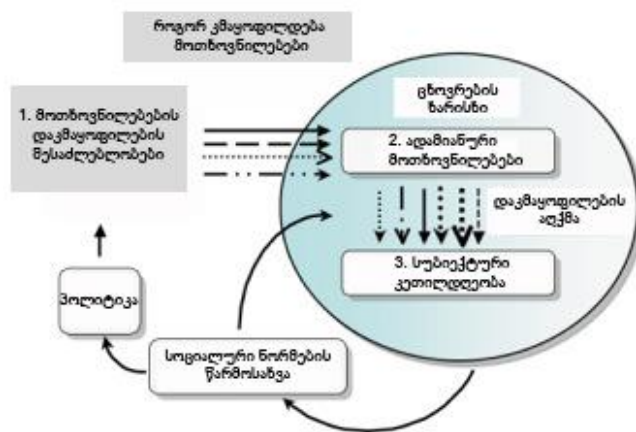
როგორ კმაყოფილდება მოთხოვნილებები

1. მოთხოვნილებების დაკმაყოფილების შესაძლებლობები

ცხოვრების ხარისხი

2. ადამიანური მოთხოვნილებები

დაკმაყოფილების აღქმა

3. სუბიექტური კეთილდღეობა

პოლიტიკა

სოციალური ნორმების წარმოსახვა